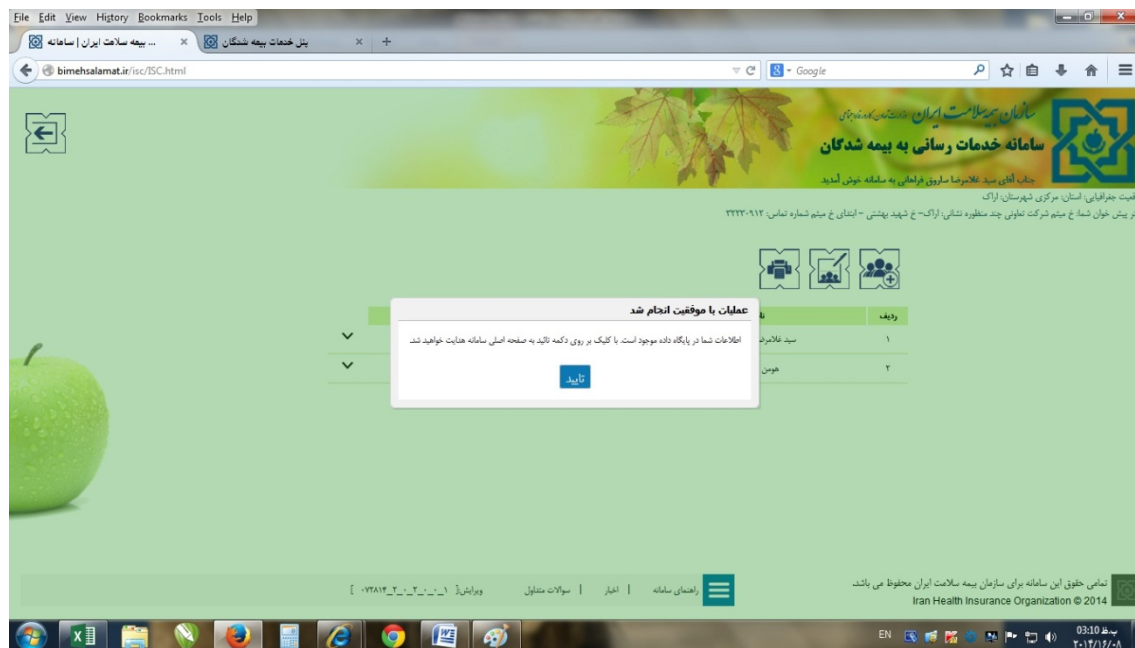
File Edit View History Bookmarks Tools Help

... بیمه سلامت ایران | سامانه ×
پنل خدمات بیمه شدگان ×
+

bimehsalamat.ir/isc/ISC.html

Google

سازمان بیمه سلامت ایران وزارت تعاون، کار و رفاه اجتماعی
سامانه خدمات رسانی به بیمه شدگان
جناب آقای سید غلامرضا ساروق فراهانی به سامانه خوش آمدید

موقعیت جغرافیایی: استان: مرکزی شهرستان: اراک
دفتر پیش خوان شما: خ میثم شرکت تعاونی چند منظوره تشائی: اراک- خ شهید بهشتی - ابتدای خ میثم شماره تماس: ۰۹۱۲-۲۲۲۲

ردیف
۱ سید غلامرضا
۲ هومن

عملیات با موفقیت انجام شد
اطلاعات شما در پایگاه داده موجود است. با کلیک بر روی دکمه تائید به صفحه اصلی سامانه هدایت خواهید شد.
تایید

تمامی حقوق این سامانه برای سازمان بیمه سلامت ایران محفوظ می باشد.
Iran Health Insurance Organization © 2014

راهنمای سامانه | اخبار | سوالات متداول | ویرایش[ ۱_۰_۲_۰_۲_۰۷۲۸۱۴ ]

EN 03:10 ب.ظ ۲۰۱۶/۱۶/۰۸